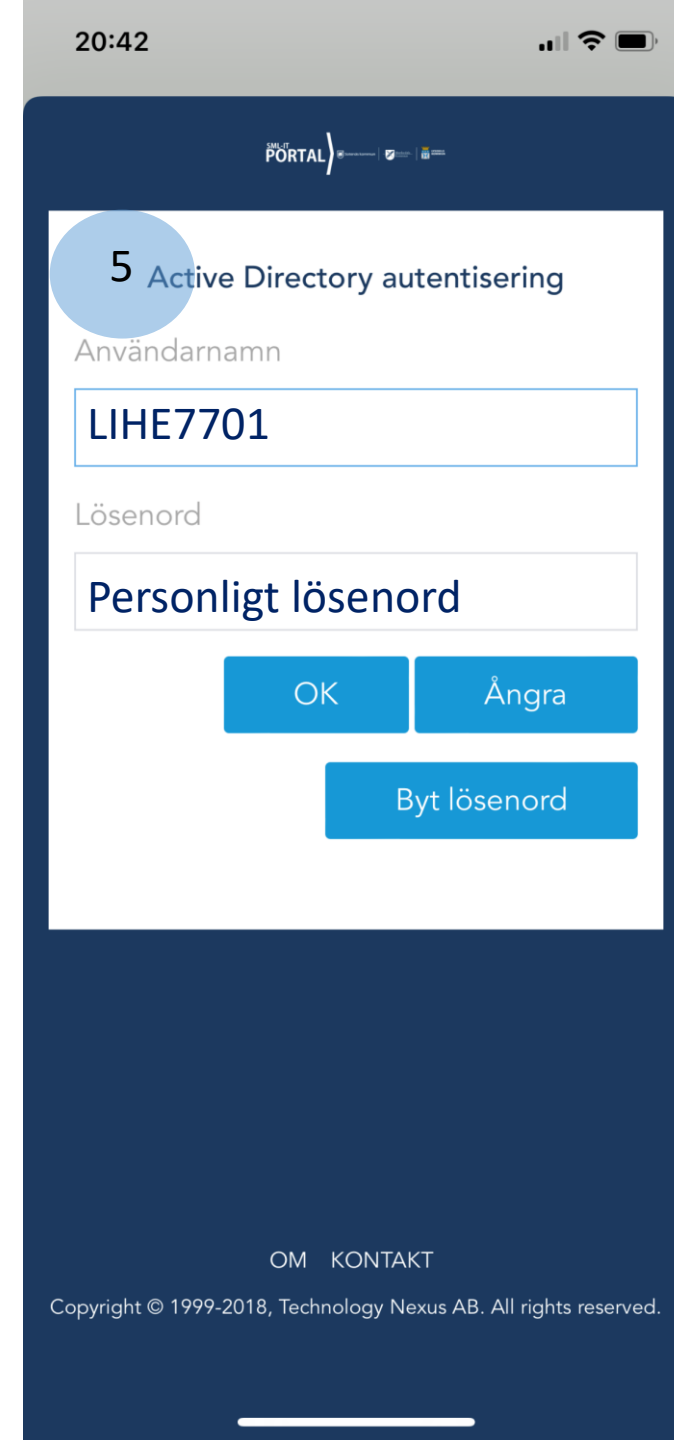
20:42

SML-IT
PORTAL

5 Active Directory autentisering

Användarnamn

LIHE7701

Lösenord

Personligt lösenord

OK

Ångra

Byt lösenord

OM KONTAKT

Copyright © 1999-2018, Technology Nexus AB. All rights reserved.